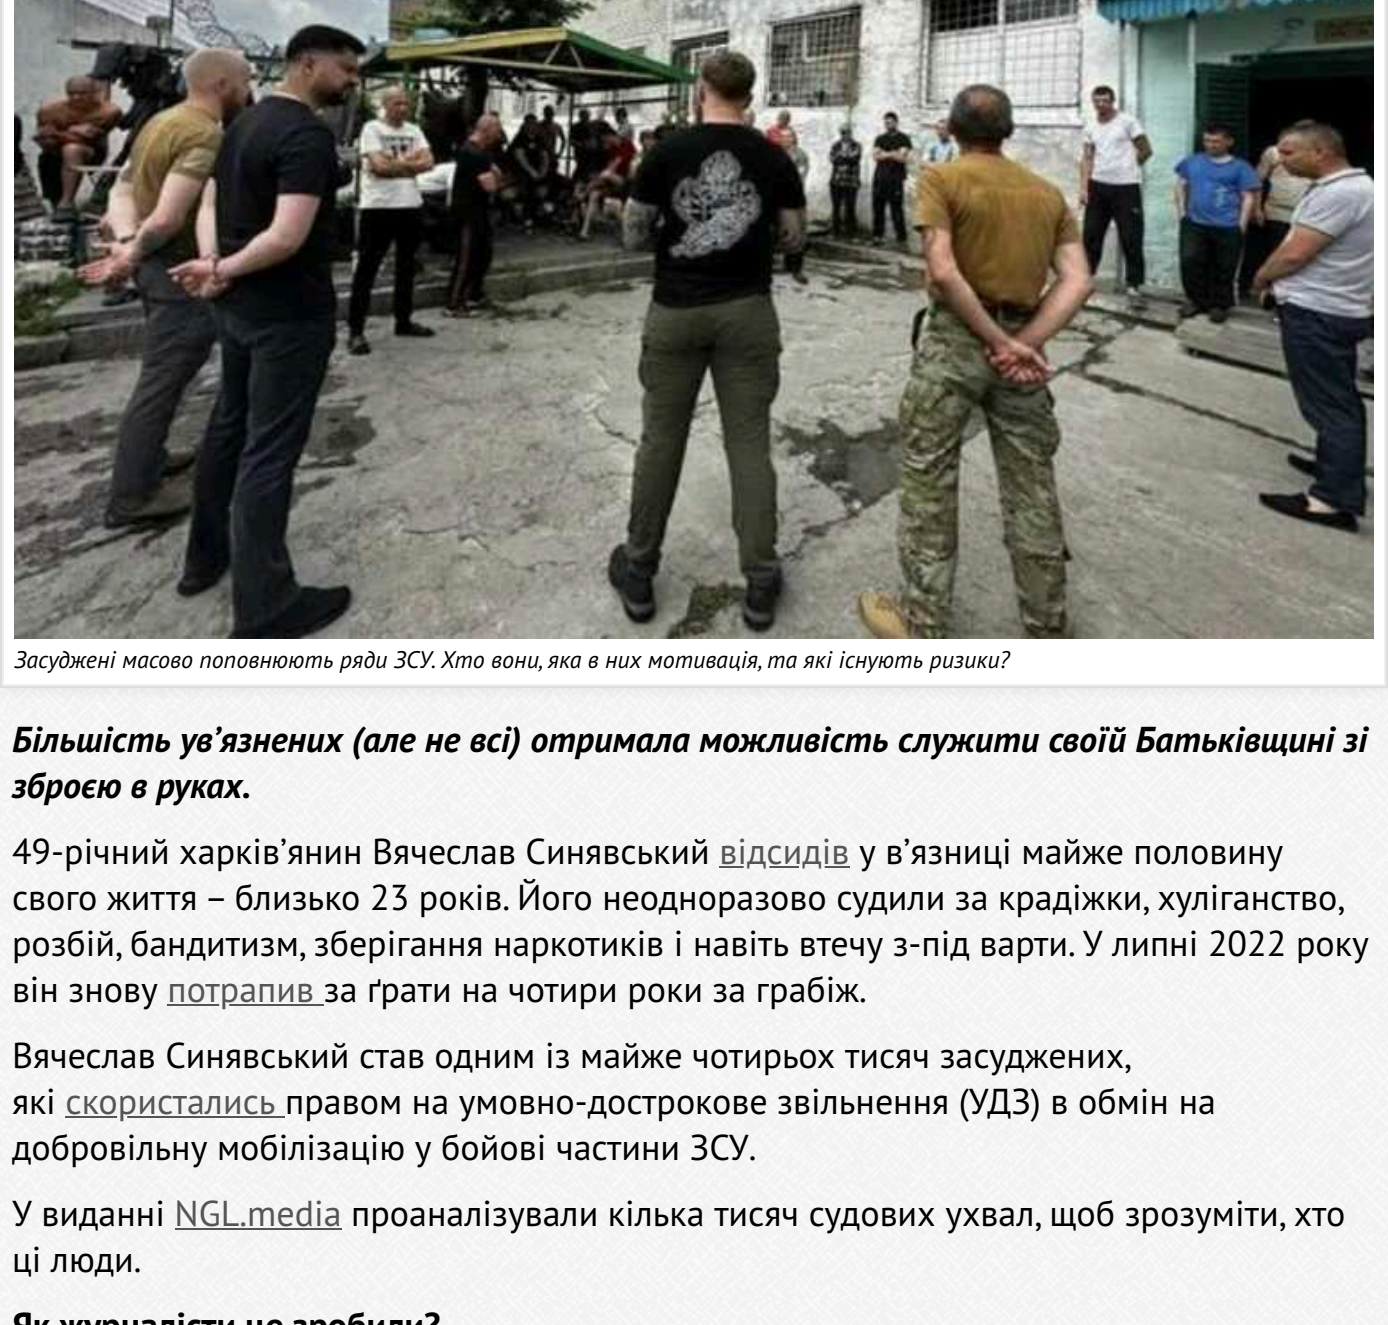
Засуджені масово поповнюють ряди ЗСУ. Хто вони, яка в них мотивація, та які існують ризики?

Більшість ув'язнених (але не всі) отримала можливість служити своїй Батьківщині зі зброєю в руках.

49-річний харків'янин Вячеслав Синявський відсидів у в'язниці майже половину свого життя – близько 23 років. Його неодноразово судили за крадіжки, хуліганство, розбій, бандитизм, зберігання наркотиків і навіть втечу з-під варти. У липні 2022 року він знову потрапив за ґрати на чотири роки за грабіж.

Вячеслав Синявський став одним із майже чотирьох тисяч засуджених, які скористались правом на умовно-дострокове звільнення (УДЗ) в обмін на добровільну мобілізацію у бойові частини ЗСУ.

У виданні NGL.media проаналізували кілька тисяч судових ухвал, щоб зрозуміти, хто ці люди.

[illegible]